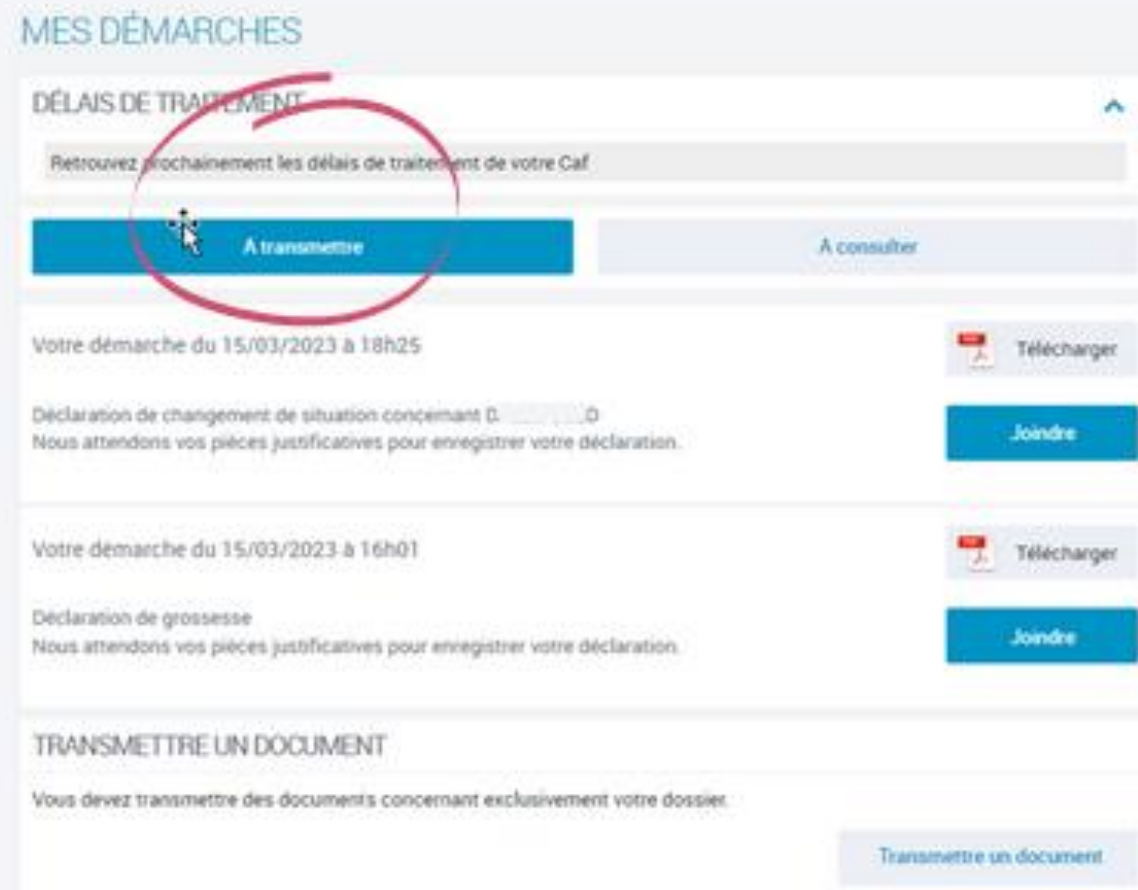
MES DÉMARCHES

DÉLAIS DE TRAITEMENT

Retrouvez prochainement les délais de traitement de votre Caf

A transmettre

A consulter

Votre démarche du 15/03/2023 à 18h25

Télécharger

Déclaration de changement de situation concernant D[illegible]D
Nous attendons vos pièces justificatives pour enregistrer votre déclaration.

Joindre

Votre démarche du 15/03/2023 à 16h01

Télécharger

Déclaration de grossesse
Nous attendons vos pièces justificatives pour enregistrer votre déclaration.

Joindre

TRANSMETTRE UN DOCUMENT

Vous devez transmettre des documents concernant exclusivement votre dossier.

Transmettre un document